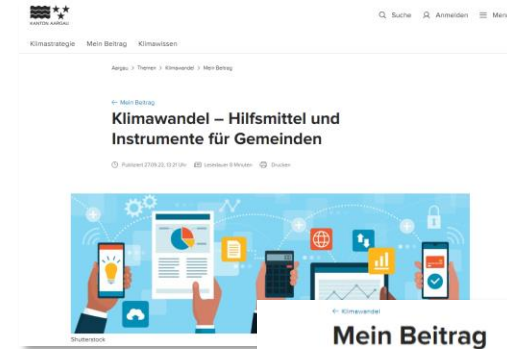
KANTON AARGAU

Suche Anmelden Men

Klimastrategie Mein Beitrag Klimawissen

Aargau > Themen > Klimawandel > Mein Beitrag

← Mein Beitrag

Klimawandel – Hilfsmittel und Instrumente für Gemeinden

Publiziert 27.09.22, 13:21 Uhr Lesedauer 8 Minuten Drucken

Shutterstock

← Klimawandel

Mein Beitrag